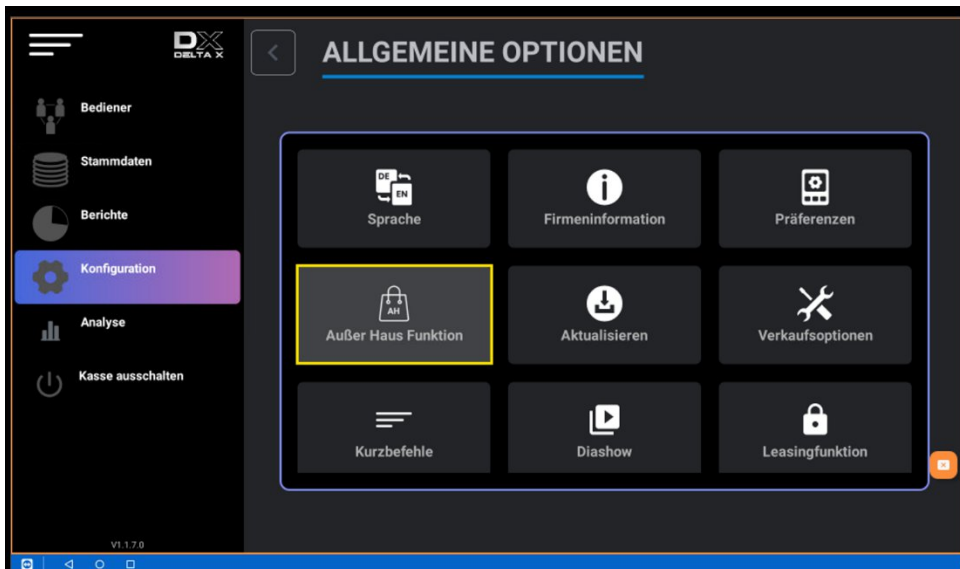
DX
DELTA X

Bediener

Stammdaten

Berichte

Konfiguration

Analyse

Kasse ausschalten

V1.1.7.0

<

ALLGEMEINE OPTIONEN

DE EN
Sprache

Firmeninformation

Präferenzen

AH
Außer Haus Funktion

Aktualisieren

Verkaufsoptionen

Kurzbefehle

Diashow

Leasingfunktion